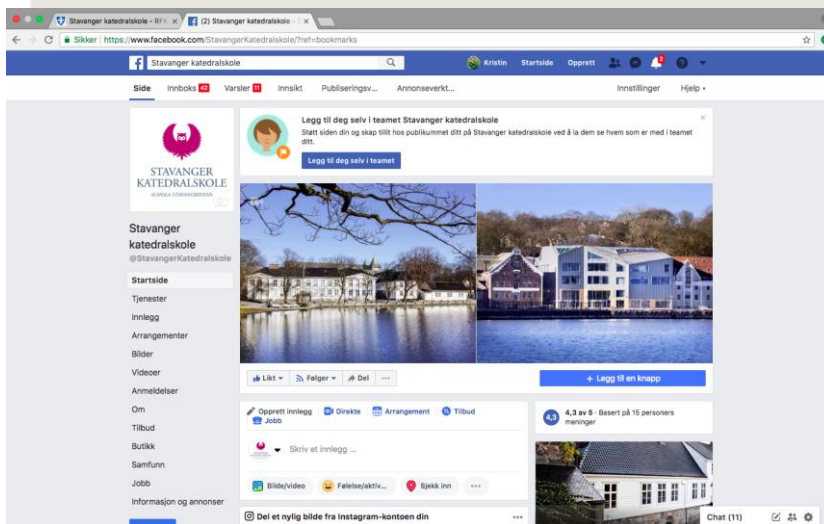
Stavanger katedralskole - RF ×
(2) Stavanger katedralskole ×
Sikker | https://www.facebook.com/StavangerKatedralskole/?ref=bookmarks

Stavanger katedralskole
Kristin Startside Opprett

Side Innboks 42 Varsler 11 Innsikt Publiseringsv... Annonseverkt... Innstillinger Hjelp

STAVANGER KATEDRALSKOLE
SCHOLA STAVANGRIENSIS

Stavanger katedralskole
@StavangerKatedralskole

Startside
Tjenester
Innlegg
Arrangementer
Bilder
Videoer
Anmeldelser
Om
Tilbud
Butikk
Samfunn
Jobb
Informasjon og annonser

Legg til deg selv i teamet Stavanger katedralskole
Støtt siden din og skap tillit hos publikummet ditt på Stavanger katedralskole ved å la dem se hvem som er med i teamet ditt.
Legg til deg selv i teamet

Likt Følger Del ···
+ Legg til en knapp

Opprett innlegg Direkte Arrangement Tilbud Jobb
Skriv et innlegg ...
Bilde/video Følelse/aktiv... Sjekk inn ···

4,3 4,3 av 5 · Basert på 15 personers meninger

Del et nylig bilde fra Instagram-kontoen din ···

Chat (11)